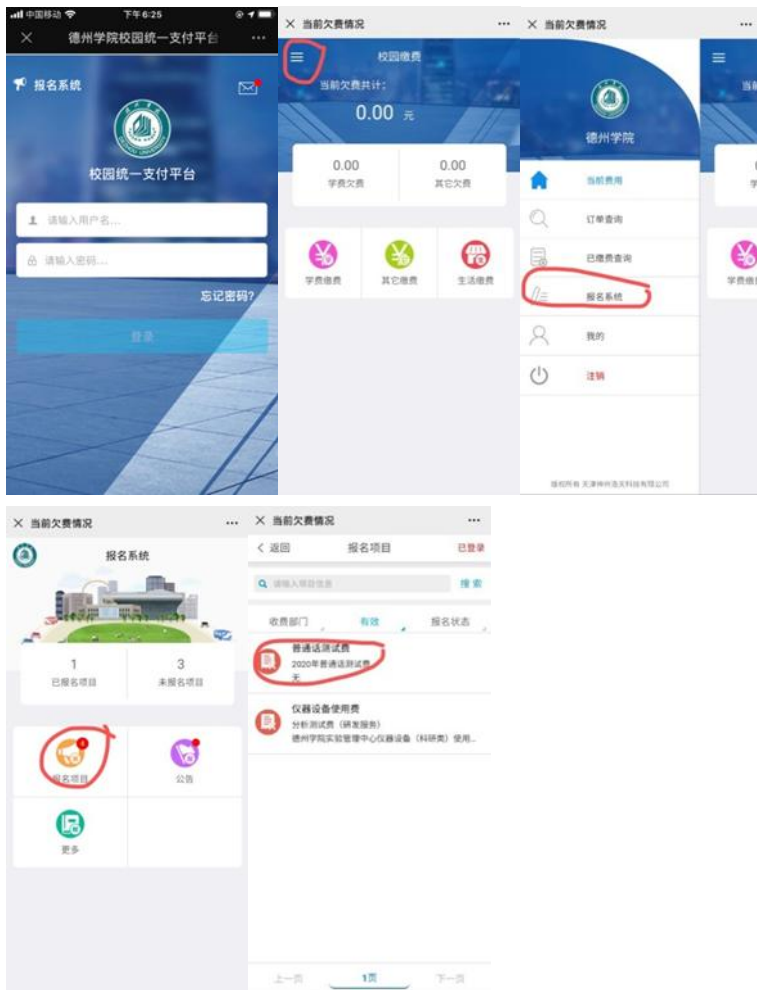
中国移动 下午6:25

× 德州学院校园统一支付平台 ···

报名系统

校园统一支付平台

请输入用户名...

请输入密码...

忘记密码?

登录

× 当前欠费情况 ···

校园缴费

当前欠费共计:

0.00 元

0.00
学费欠费

0.00
其它欠费

学费缴费

其它缴费

生活缴费

× 当前欠费情况 ···

德州学院

当前费用

订单查询

已缴费查询

报名系统

我的

注销

版权所有 天津神州浩天科技有限公司

× 当前欠费情况 ···

报名系统

1
已报名项目

3
未报名项目

报名项目

公告

更多

× 当前欠费情况 ···

< 返回 报名项目 已登录

请输入项目信息

搜索

收费部门

有效

报名状态

普通话测试费
2020年普通话测试费
无

仪器设备使用费
分析测试费（研发服务）
德州学院实验管理中心仪器设备（科研类）使用...

上一页

1页

下一页